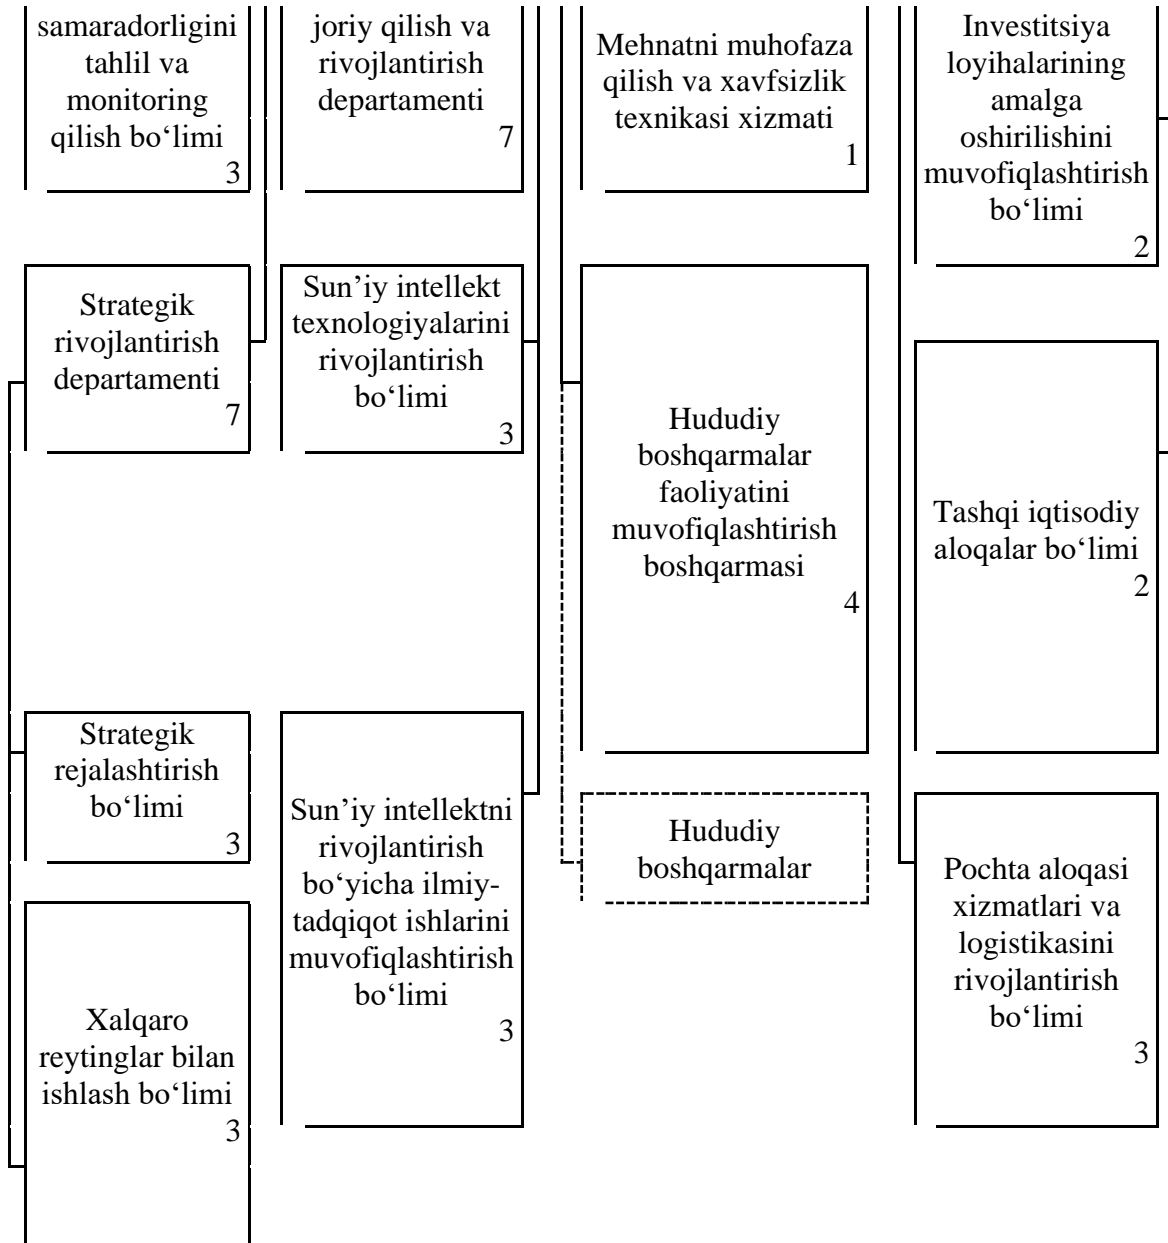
samaradorligini tahlil va monitoring qilish bo‘limi
3

joriy qilish va rivojlantirish departamenti
7

Mehnatni muhofaza qilish va xavfsizlik texnikasi xizmati
1

Investitsiya loyihalarining amalga oshirilishini muvofiqlashtirish bo‘limi
2

Strategik rivojlantirish departamenti
7

Sun’iy intellekt texnologiyalarini rivojlantirish bo‘limi
3

Hududiy boshqarmalar faoliyatini muvofiqlashtirish boshqarmasi
4

Tashqi iqtisodiy aloqalar bo‘limi
2

Strategik rejalashtirish bo‘limi
3

Sun’iy intellektni rivojlantirish bo‘yicha ilmiy-tadqiqot ishlarini muvofiqlashtirish bo‘limi
3

Hududiy boshqarmalar

Pochta aloqasi xizmatlari va logistikasini rivojlantirish bo‘limi
3

Xalqaro reytinglar bilan ishlash bo‘limi
3